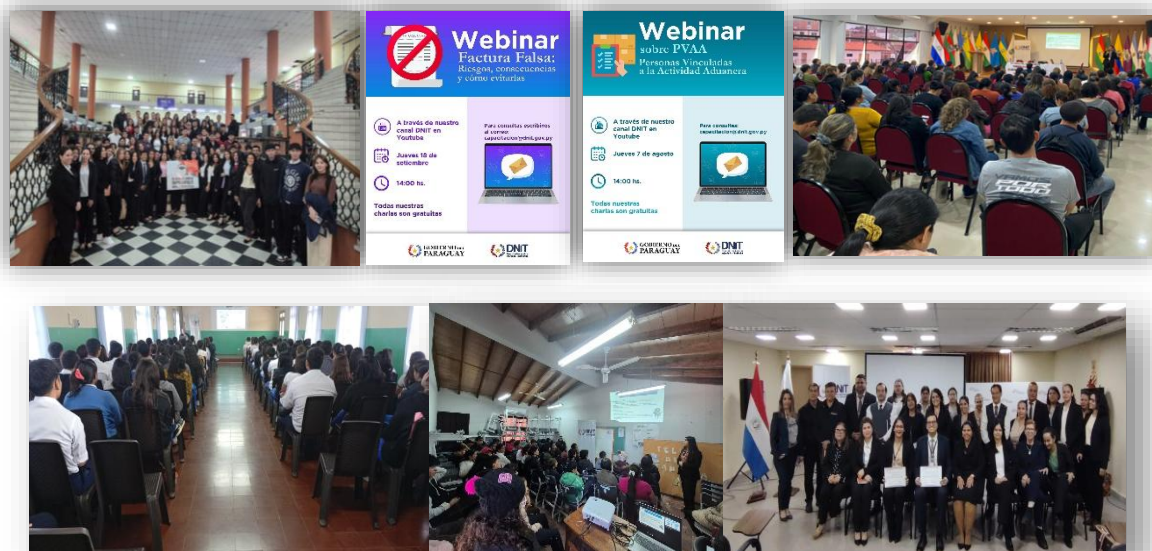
Webinar
Factura Falsa:
Riesgos, consecuencias y cómo evitarlas

A través de nuestro canal DNIT en Youtube

Jueves 18 de setiembre

14:00 hs.

Todas nuestras charlas son gratuitas

Para consultas escribinos al correo capacitacion@dnit.gov.py

GOBIERNO DEL PARAGUAY
DNIT

Webinar
sobre PVAA
Personas Vinculadas a la Actividad Aduanera

A través de nuestro canal DNIT en Youtube

Jueves 7 de agosto

14:00 hs.

Todas nuestras charlas son gratuitas

Para consultas capacitacion@dnit.gov.py

GOBIERNO DEL PARAGUAY
DNIT